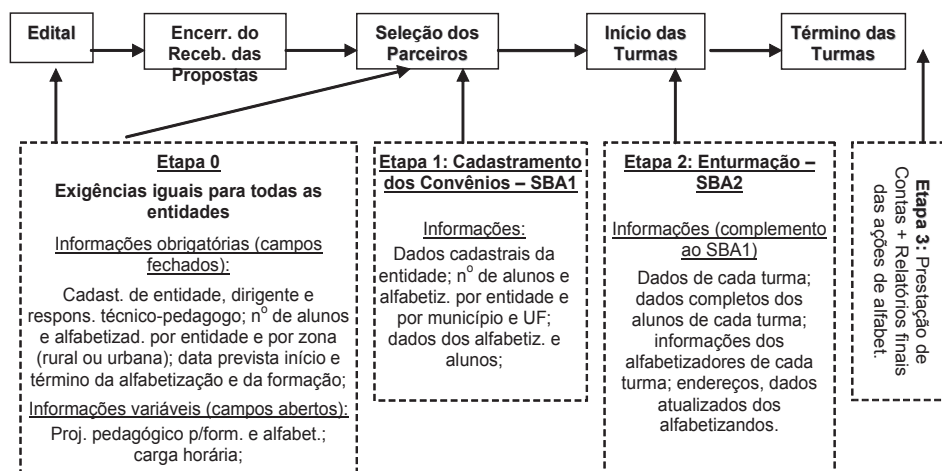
Edital

Encerr. do Receb. das Propostas

Seleção dos Parceiros

Início das Turmas

Término das Turmas

Etapa 0

Exigências iguais para todas as entidades

Informações obrigatórias (campos fechados):

Cadast. de entidade, dirigente e respons. técnico-pedagogo; n$^o$ de alunos e alfabetizad. por entidade e por zona (rural ou urbana); data prevista início e término da alfabetização e da formação;

Informações variáveis (campos abertos):

Proj. pedagógico p/form. e alfabet.; carga horária;

Etapa 1: Cadastramento dos Convênios – SBA1

Informações:

Dados cadastrais da entidade; n$^o$ de alunos e alfabetiz. por entidade e por município e UF; dados dos alfabetiz. e alunos;

Etapa 2: Enturmação – SBA2

Informações (complemento ao SBA1)

Dados de cada turma; dados completos dos alunos de cada turma; informações dos alfabetizadores de cada turma; endereços, dados atualizados dos alfabetizandos.

Etapa 3: Prestação de Contas + Relatórios finais das ações de alfabet.